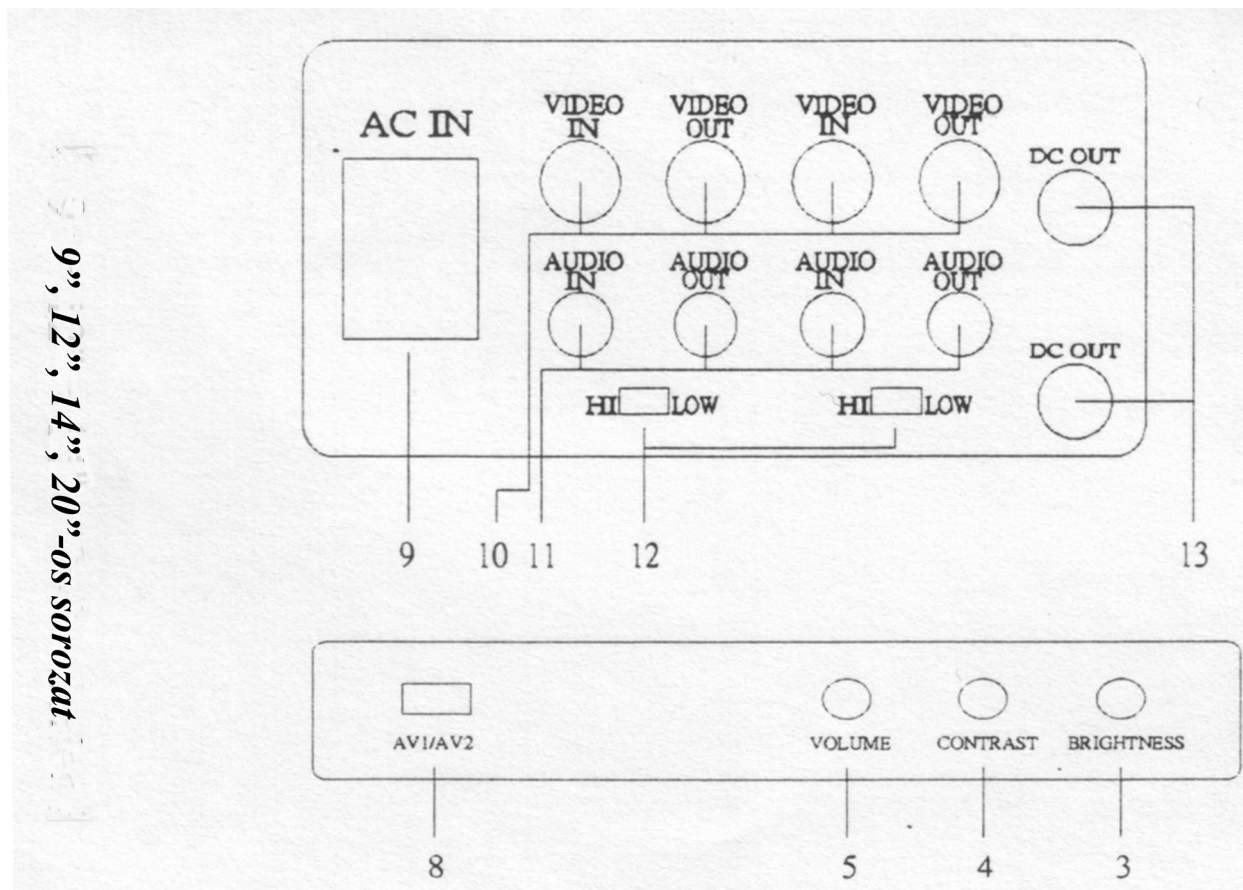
9”, 12”, 14”, 20”-os sorozat

AC IN

VIDEO IN

VIDEO OUT

VIDEO IN

VIDEO OUT

DC OUT

AUDIO IN

AUDIO OUT

AUDIO IN

AUDIO OUT

DC OUT

HI LOW

HI LOW

9 10 11 12 13

AV1/AV2

VOLUME

CONTRAST

BRIGHTNESS

8 5 4 3